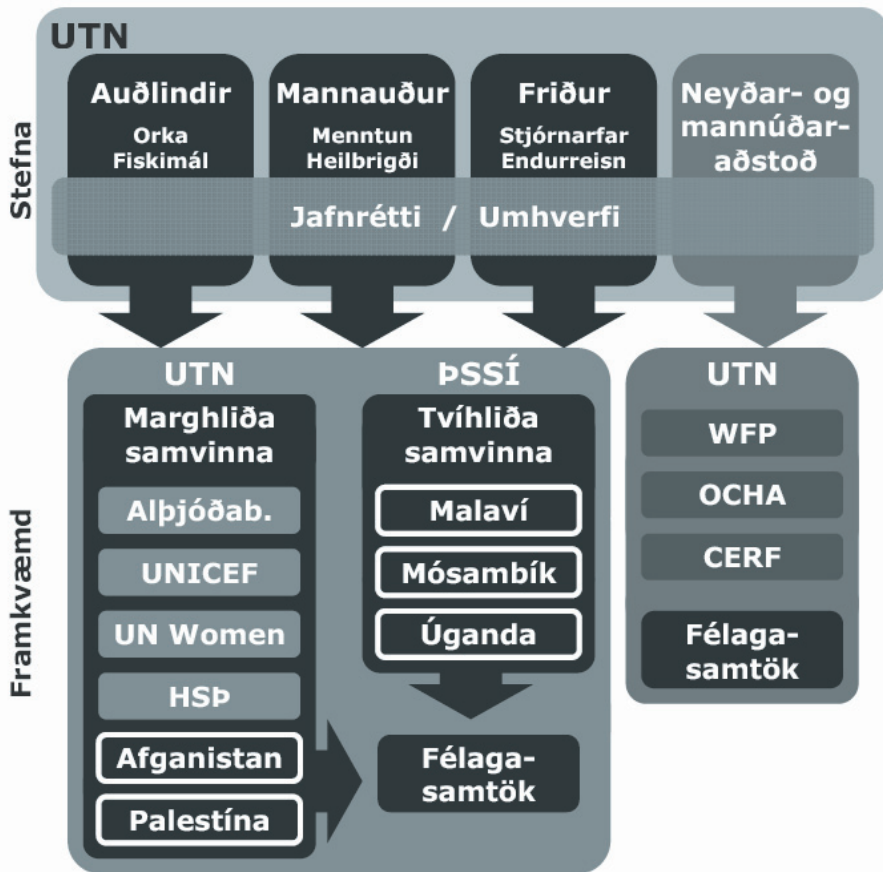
UTN

Stefna

Auðlindir
Orka
Fiskimál

Mannauður
Menntun
Heilbrigði

Friður
Stjórnarfar
Endurreisn

Neyðar- og mannúðar-aðstoð

Jafnrétti / Umhverfi

Framkvæmd

UTN
Marghliða samvinna
Alþjóðab.
UNICEF
UN Women
HSÞ
Afganistan
Palestína

ÞSSÍ
Tvíhliða samvinna
Malaví
Mósambík
Úganda

Félaga-samtök

UTN
WFP
OCHA
CERF
Félaga-samtök